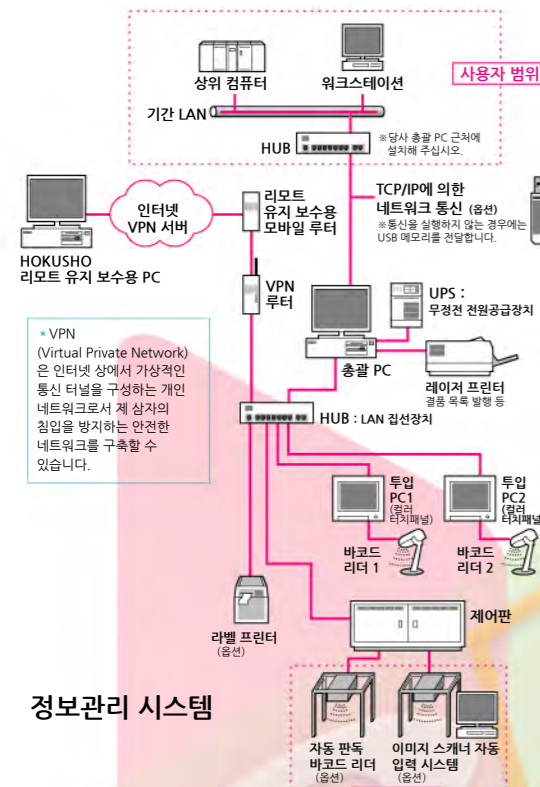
상위 컴퓨터

워크스테이션

사용자 범위

기간 LAN

HUB

※당사 총괄 PC 근처에 설치해 주십시오.

TCP/IP에 의한 네트워크 통신 (옵션)
※통신을 실행하지 않는 경우에는 USB 메모리를 전달합니다.

인터넷 VPN 서버

리모트 유지 보수용 모바일 루터

HOKUSHO 리모트 유지 보수용 PC

VPN 루터

UPS : 무정전 전원공급장치

＊VPN (Virtual Private Network)은 인터넷 상에서 가상적인 통신 터널을 구성하는 개인 네트워크로서 제 삼자의 침입을 방지하는 안전한 네트워크를 구축할 수 있습니다.

총괄 PC

레이저 프린터
결품 목록 발행 등

HUB : LAN 집선장치

투입 PC1 (컬러 터치패널)

투입 PC2 (컬러 터치패널)

바코드 리더 1

바코드 리더 2

제어판

라벨 프린터 (옵션)

정보관리 시스템

자동 판독 바코드 리더 (옵션)

이미지 스캐너 자동 입력 시스템 (옵션)